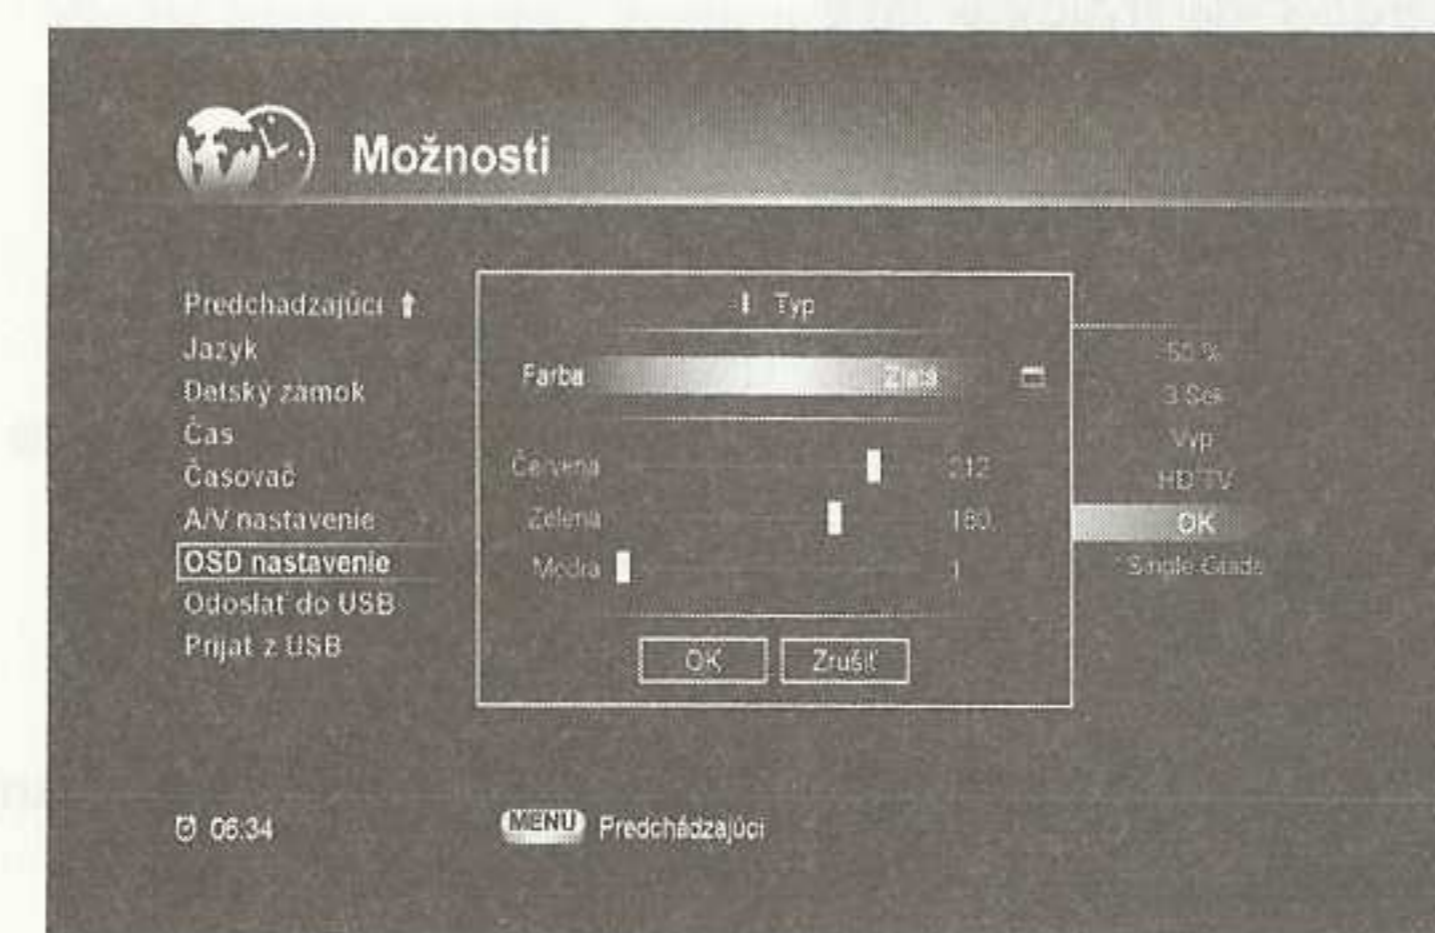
Možnosti

Predchadzajúci
Jazyk
Detský zámok
Čas
Časovač
A/V nastavenie
OSD nastavenie
Odoslať do USB
Prijať z USB

Typ
Farba Zlatá
Červená 212
Zelená 180
Modrá 1
OK Zrušiť

50 %
3 Sek
Vyp
HDTV
OK
Single Grade

06:34
MENU Predchádzajúci